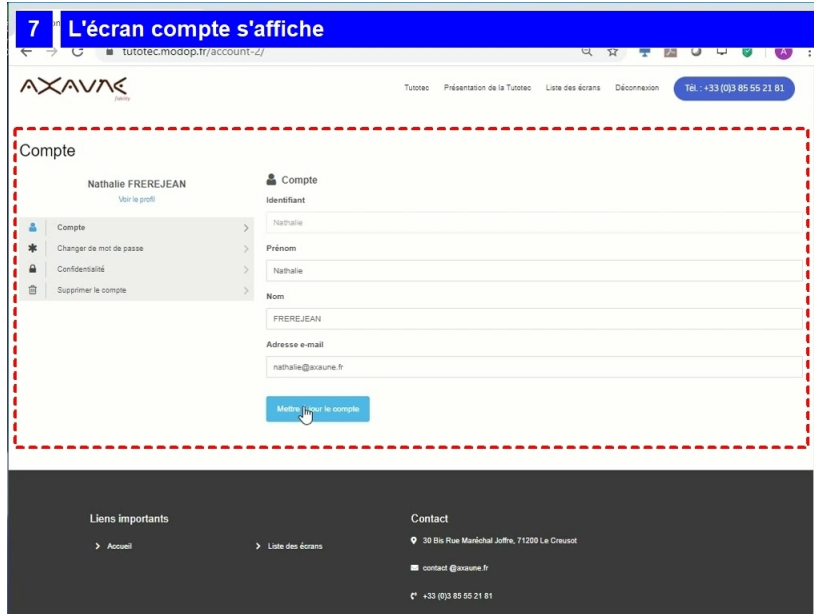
7 L'écran compte s'affiche

tutotec.modop.fr/account-2/

AXAUNE family

Tutotec Présentation de la Tutotec Liste des écrans Déconnexion Tél. : +33 (0)3 85 55 21 81

Compte

Nathalie FREREJEAN
Voir le profil

Compte
Changer de mot de passe
Confidentialité
Supprimer le compte

Compte
Identifiant
Nathalie
Prénom
Nathalie
Nom
FREREJEAN
Adresse e-mail
nathalie@axaune.fr

Mettre à jour le compte

Liens importants
Accueil
Liste des écrans

Contact
30 Bis Rue Maréchal Joffre, 71200 Le Creusot
contact @axaune.fr
+33 (0)3 85 55 21 81